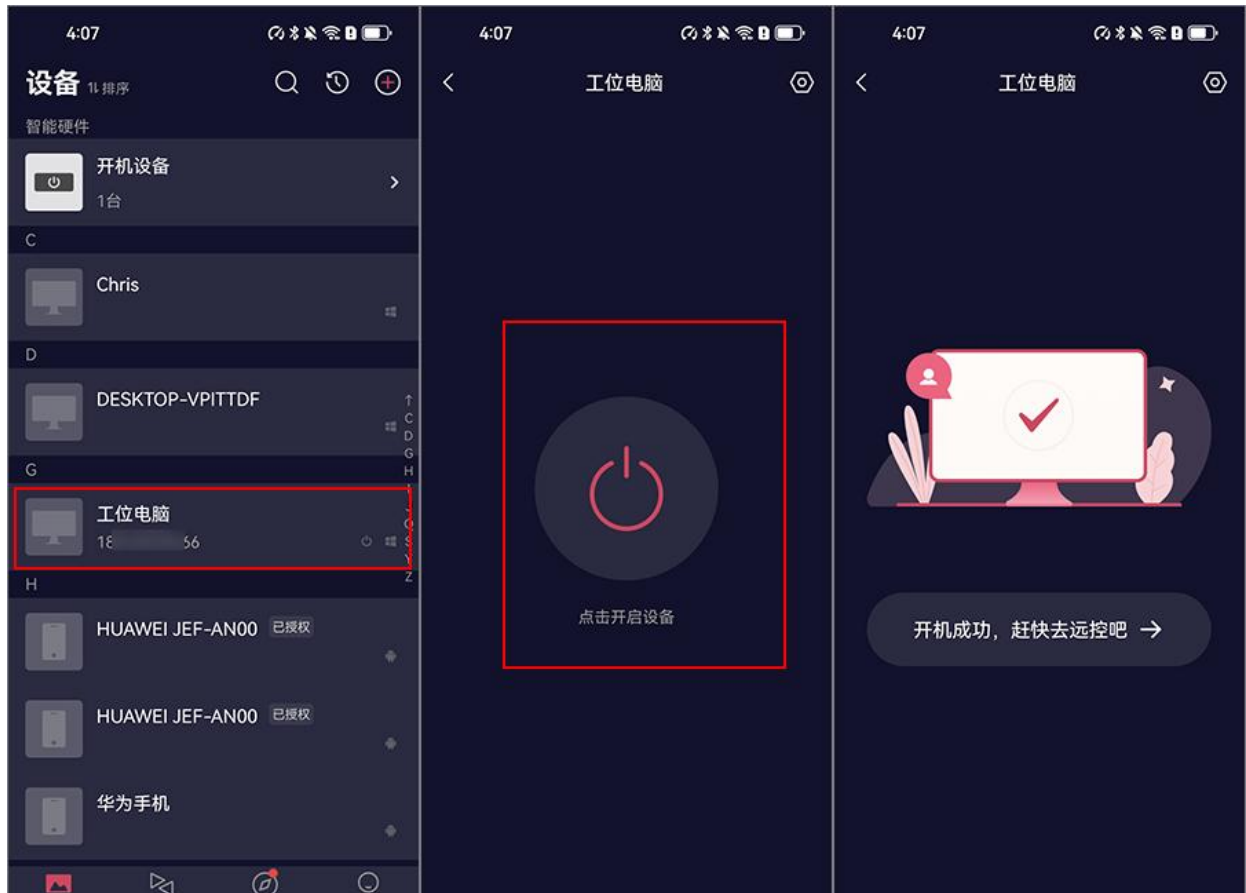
4:07

设备 ⇅排序

智能硬件

开机设备
1台

C

Chris

D

DESKTOP-VPITTDF

G

工位电脑
18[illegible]56

H

HUAWEI JEF-AN00 已授权

HUAWEI JEF-AN00 已授权

华为手机

↑ C D G H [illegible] S Y Z

4:07

工位电脑

点击开启设备

4:07

工位电脑

开机成功，赶快去远控吧 →